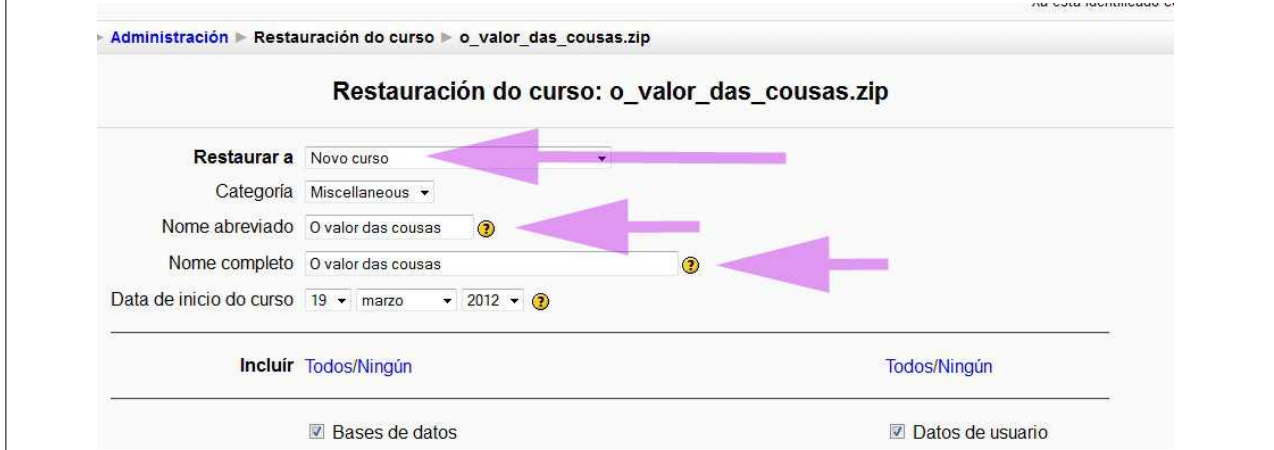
Xa está identificado c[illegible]

Administración ▶ Restauración do curso ▶ o_valor_das_cousas.zip

Restauración do curso: o_valor_das_cousas.zip

Restaurar a Novo curso

Categoría Miscellaneous

Nome abreviado O valor das cousas

Nome completo O valor das cousas

Data de inicio do curso 19 marzo 2012

Incluír Todos/Ningún Todos/Ningún

Bases de datos Datos de usuario